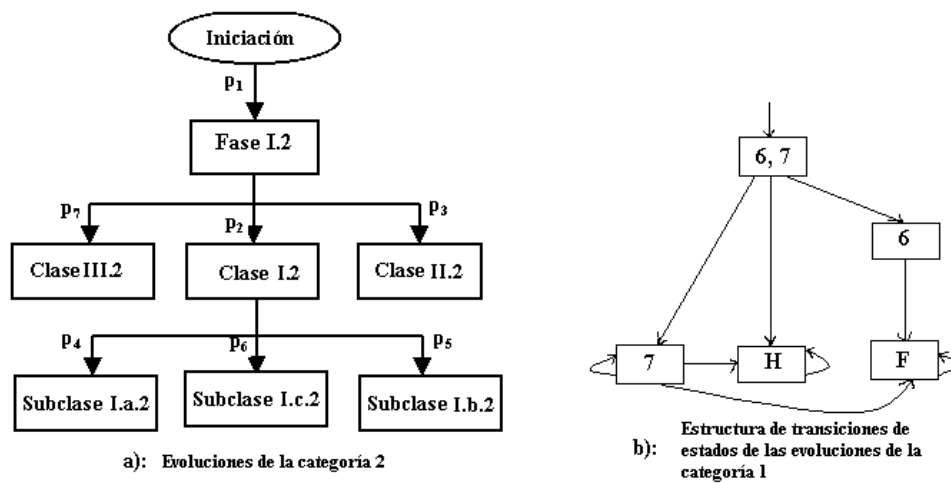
Iniciación

$p_1$

Fase I.2

$p_7$

$p_2$

$p_3$

Clase III.2

Clase I.2

Clase II.2

$p_4$

$p_6$

$p_5$

Subclase I.a.2

Subclase I.c.2

Subclase I.b.2

a): Evoluciones de la categoría 2

6, 7

6

7

H

F

b): Estructura de transiciones de estados de las evoluciones de la categoría 1